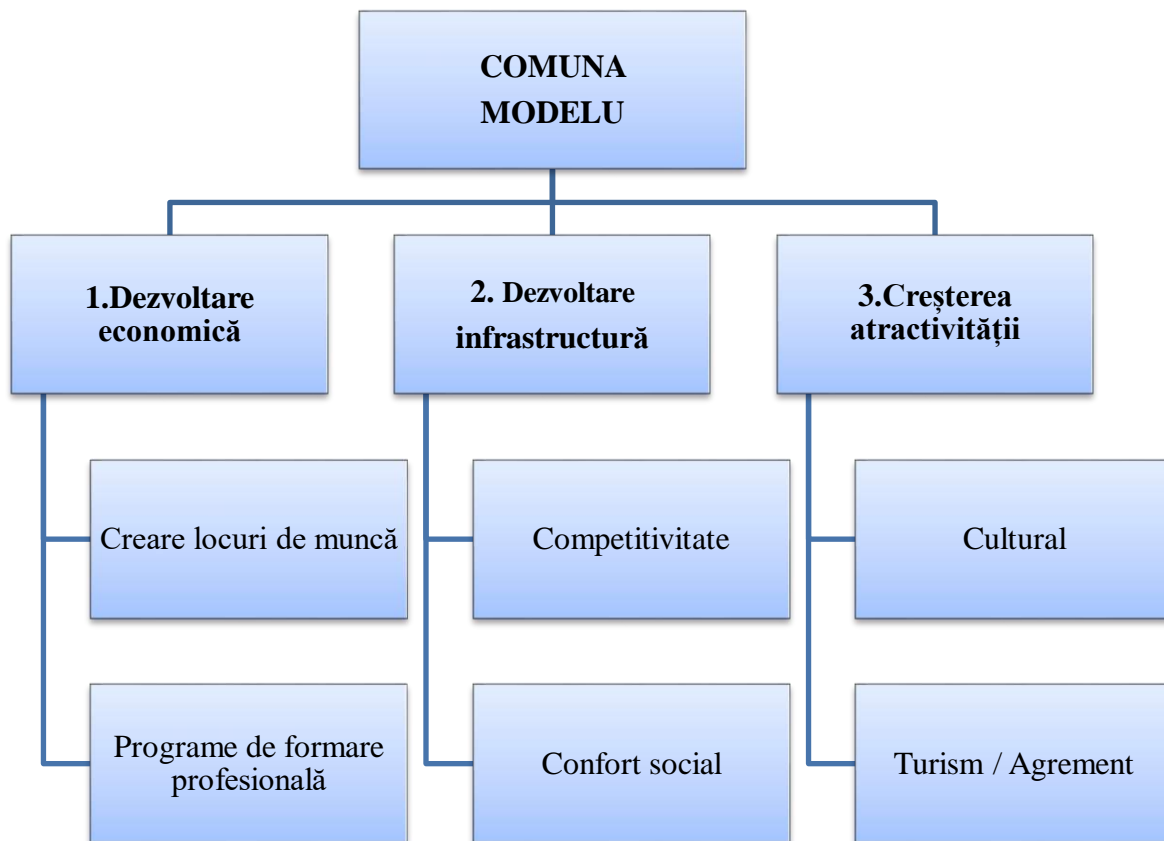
COMUNA MODELU

1.Dezvoltare economică

2. Dezvoltare infrastructură

3.Creşterea atractivității

Creare locuri de muncă

Programe de formare profesională

Competitivitate

Confort social

Cultural

Turism / Agrement